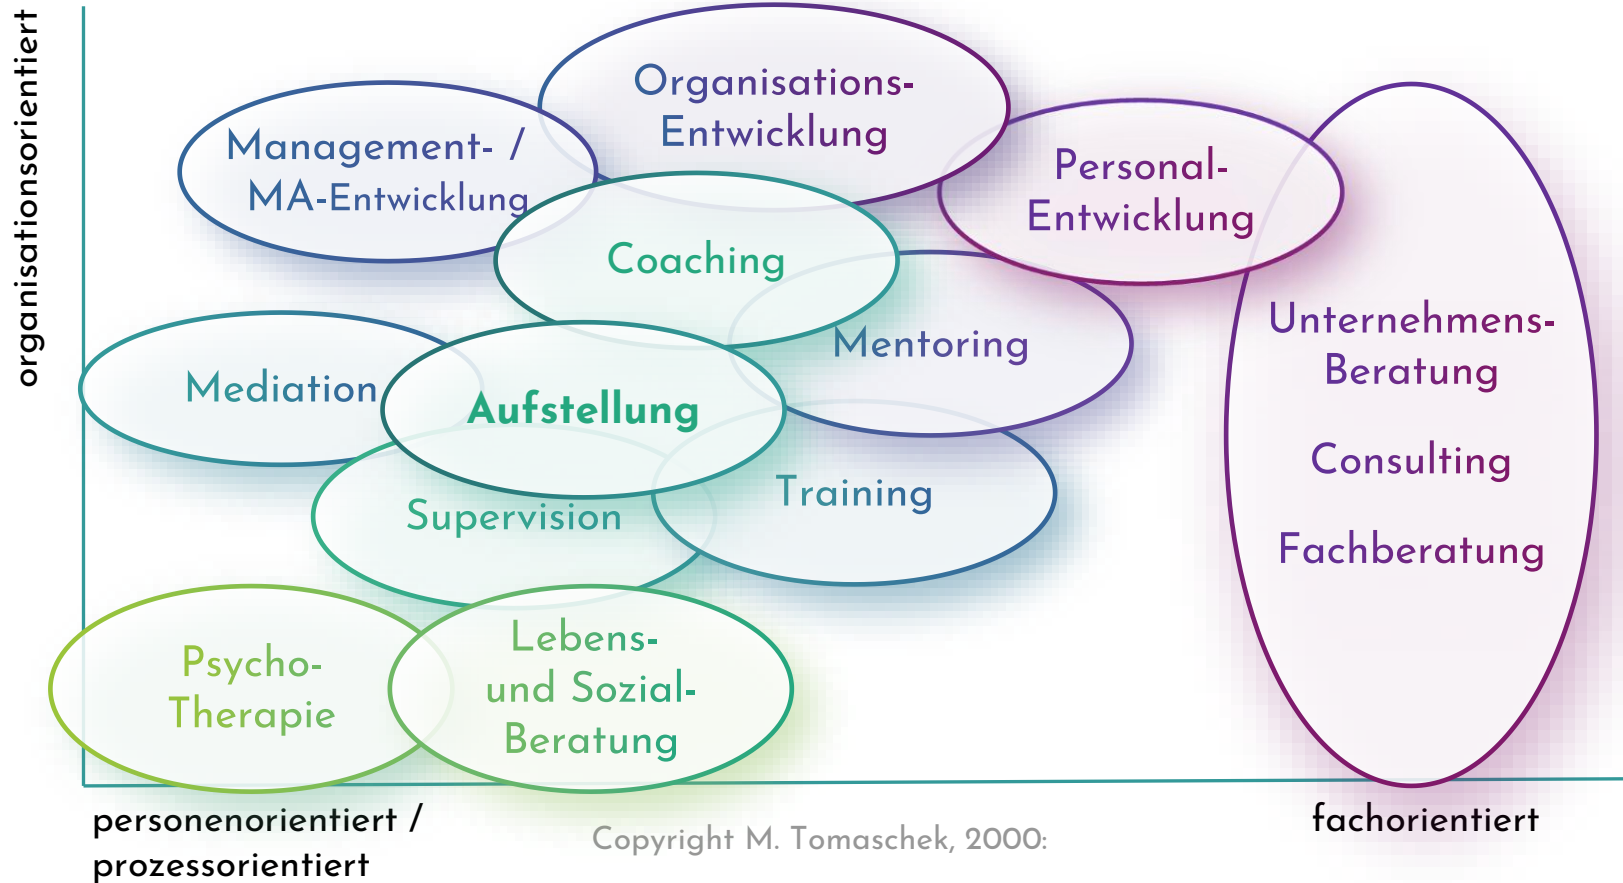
organisationsorientiert

Organisations-Entwicklung

Management- / MA-Entwicklung

Personal-Entwicklung

Coaching

Mentoring

Unternehmens-Beratung

Consulting

Fachberatung

Mediation

Aufstellung

Training

Supervision

Psycho-Therapie

Lebens- und Sozial-Beratung

personenorientiert / prozessorientiert

Copyright M. Tomaschek, 2000:

fachorientiert